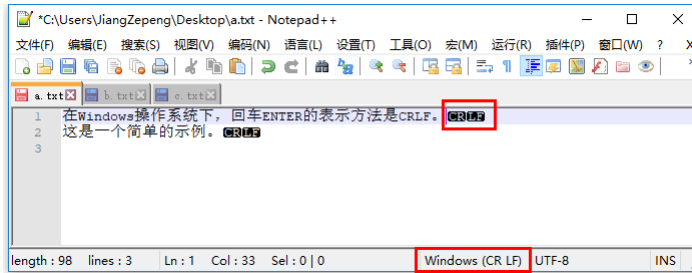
*C:\Users\JiangZepeng\Desktop\a.txt - Notepad++

文件(F) 编辑(E) 搜索(S) 视图(V) 编码(N) 语言(L) 设置(T) 工具(O) 宏(M) 运行(R) 插件(P) 窗口(W) ? X

a.txt b.txt c.txt

1 在Windows操作系统下，回车ENTER的表示方法是CRLF。CRLF
2 这是一个简单的示例。CRLF
3

length : 98 lines : 3 Ln : 1 Col : 33 Sel : 0 | 0 Windows (CR LF) UTF-8 INS